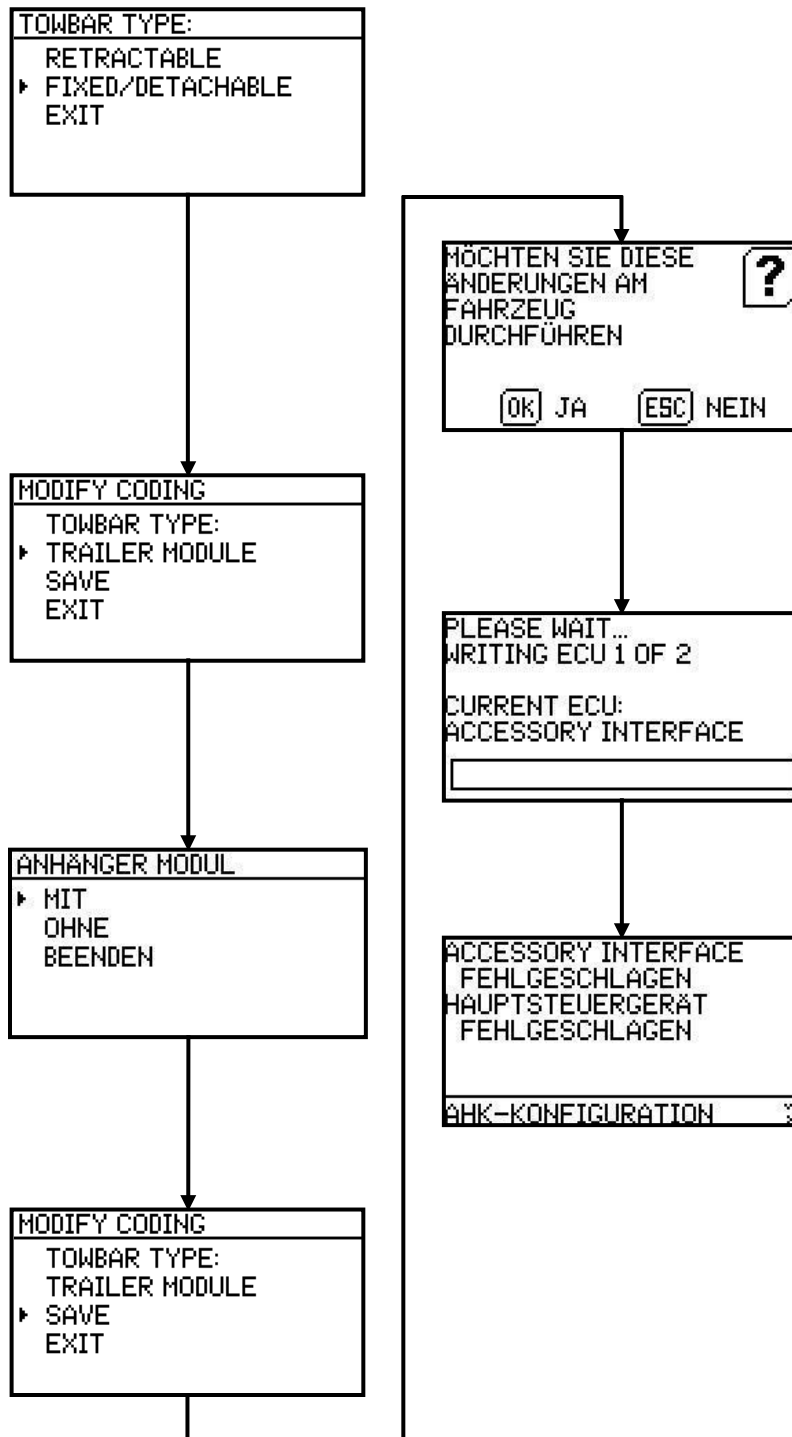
TOWBAR TYPE:
RETRACTABLE
▸ FIXED/DETACHABLE
EXIT

MODIFY CODING
TOWBAR TYPE:
▸ TRAILER MODULE
SAVE
EXIT

ANHÄNGER MODUL
▸ MIT
OHNE
BEENDEN

MODIFY CODING
TOWBAR TYPE:
TRAILER MODULE
▸ SAVE
EXIT

MÖCHTEN SIE DIESE ÄNDERUNGEN AM FAHRZEUG DURCHFÜHREN
?
OK JA ESC NEIN

PLEASE WAIT...
WRITING ECU 1 OF 2

CURRENT ECU:
ACCESSORY INTERFACE

ACCESSORY INTERFACE
FEHLGESCHLAGEN
HAUPTSTEUERGERÄT
FEHLGESCHLAGEN

AHK-KONFIGURATION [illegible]